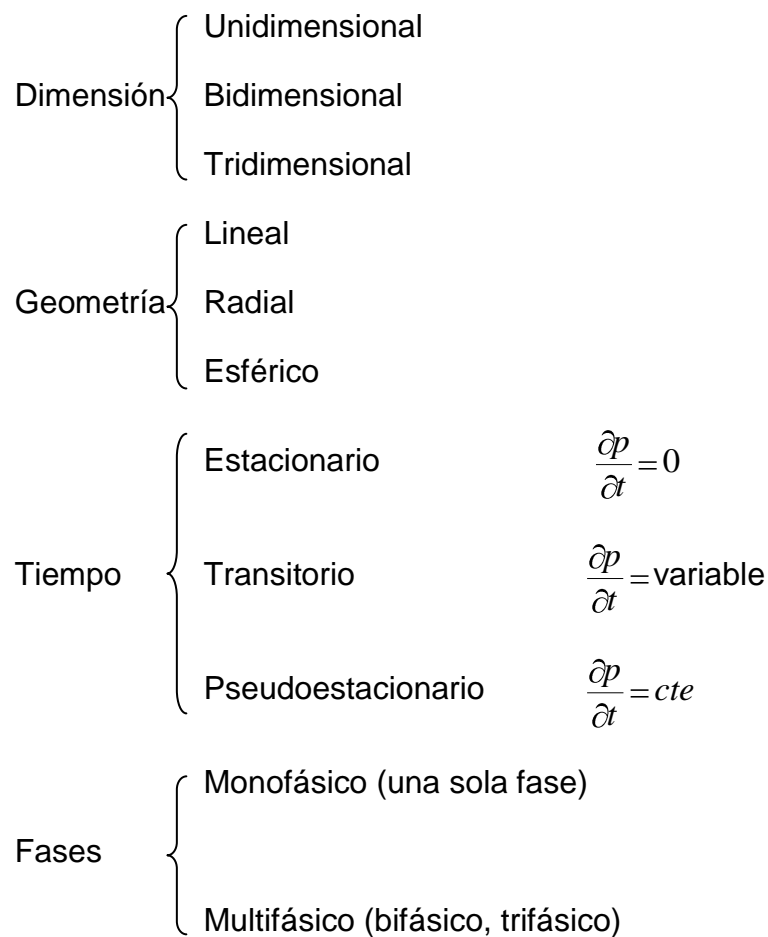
Dimensión
Unidimensional
Bidimensional
Tridimensional

Geometría
Lineal
Radial
Esférico

Tiempo
Estacionario $\frac{\partial p}{\partial t} = 0$
Transitorio $\frac{\partial p}{\partial t} =$ variable
Pseudoestacionario $\frac{\partial p}{\partial t} = cte$

Fases
Monofásico (una sola fase)
Multifásico (bifásico, trifásico)